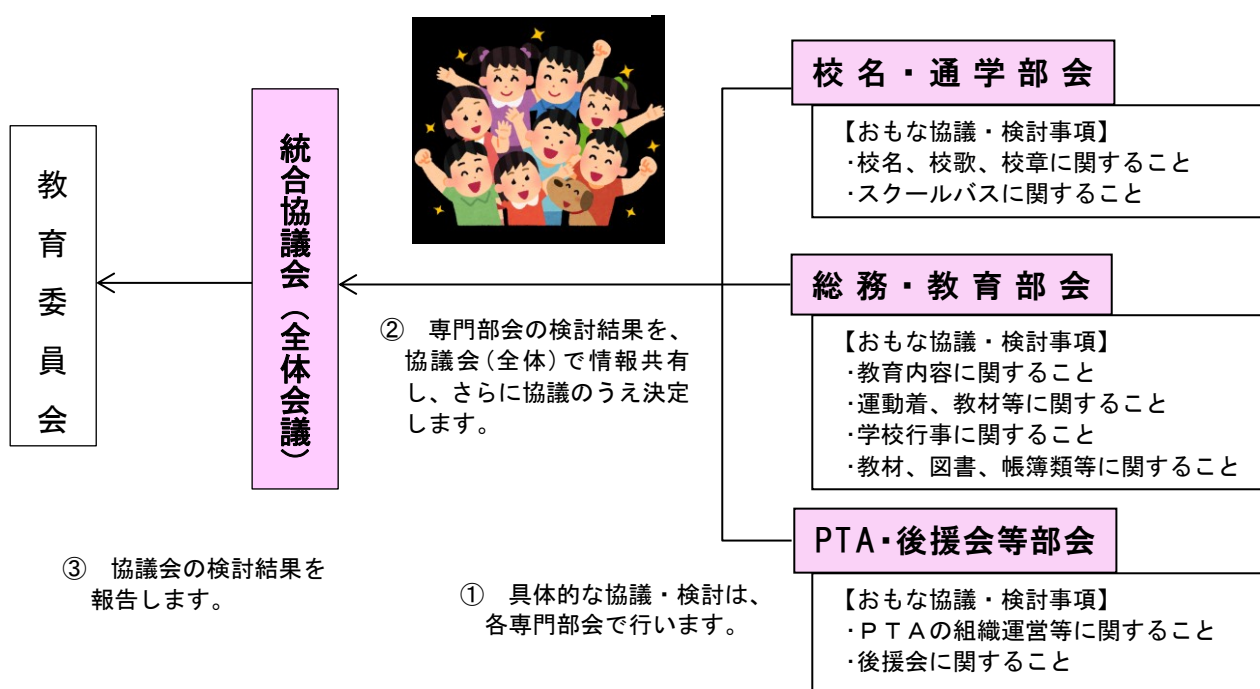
教育委員会

統合協議会（全体会議）

② 専門部会の検討結果を、協議会（全体）で情報共有し、さらに協議のうえ決定します。

③ 協議会の検討結果を報告します。

① 具体的な協議・検討は、各専門部会で行います。

校名・通学部会

【おもな協議・検討事項】
·校名、校歌、校章に関すること
·スクールバスに関すること

総務・教育部会

【おもな協議・検討事項】
·教育内容に関すること
·運動着、教材等に関すること
·学校行事に関すること
·教材、図書、帳簿類等に関すること

PTA・後援会等部会

【おもな協議・検討事項】
·ＰＴＡの組織運営等に関すること
·後援会に関すること